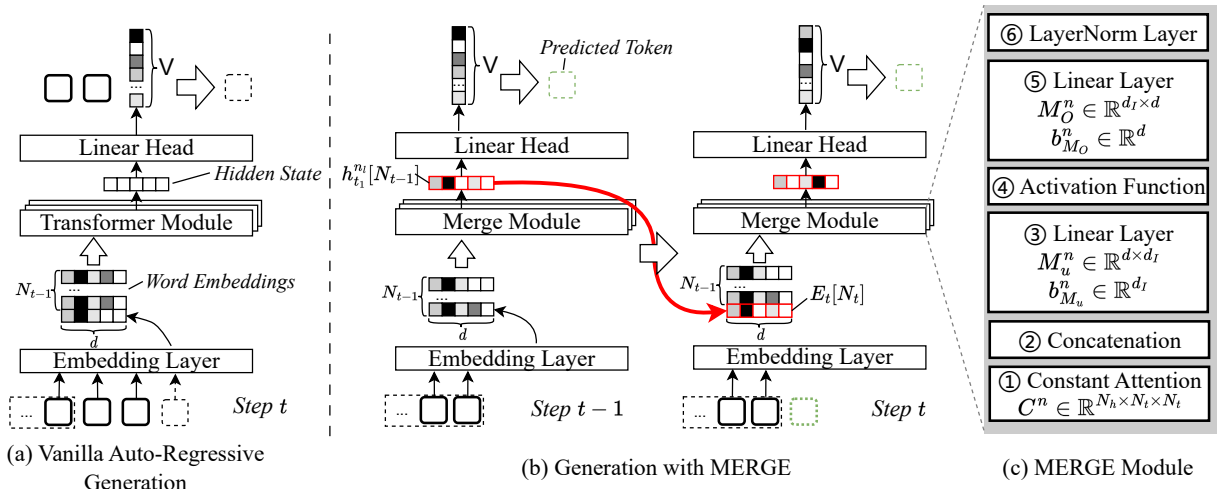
V

...

Linear Head

Hidden State

Transformer Module

$N_{t-1}$

...

Word Embeddings

$d$

Embedding Layer

...

Step $t$

(a) Vanilla Auto-Regressive Generation

V

Predicted Token

...

Linear Head

$h_{t_1}^{n_l}[N_{t-1}]$

Merge Module

$N_{t-1}$

...

$d$

Embedding Layer

...

Step $t-1$

V

...

Linear Head

Merge Module

$N_{t-1}$

...

$E_t[N_t]$

$d$

Embedding Layer

...

Step $t$

(b) Generation with MERGE

⑥ LayerNorm Layer

⑤ Linear Layer
$M_O^n \in \mathbb{R}^{d_I \times d}$
$b_{M_O}^n \in \mathbb{R}^d$

④ Activation Function

③ Linear Layer
$M_u^n \in \mathbb{R}^{d \times d_I}$
$b_{M_u}^n \in \mathbb{R}^{d_I}$

② Concatenation

① Constant Attention
$C^n \in \mathbb{R}^{N_h \times N_t \times N_t}$

(c) MERGE Module